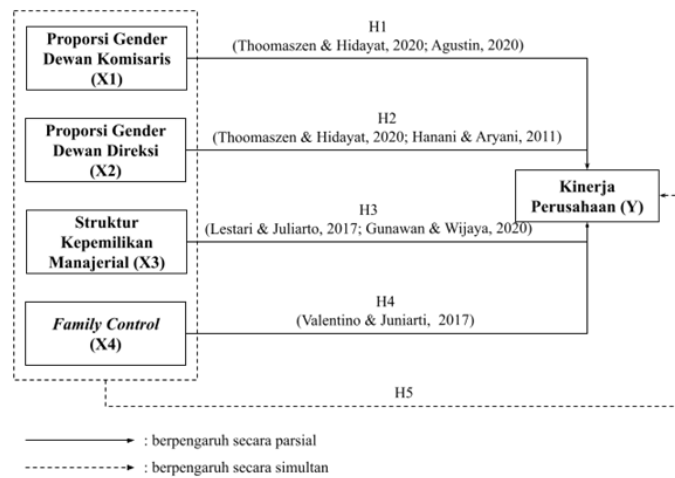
Proporsi Gender Dewan Komisaris (X1)

H1
(Thoomaszen & Hidayat, 2020; Agustin, 2020)

Proporsi Gender Dewan Direksi (X2)

H2
(Thoomaszen & Hidayat, 2020; Hanani & Aryani, 2011)

Kinerja Perusahaan (Y)

Struktur Kepemilikan Manajerial (X3)

H3
(Lestari & Juliarto, 2017; Gunawan & Wijaya, 2020)

*Family Control* (X4)

H4
(Valentino & Juniarti, 2017)

H5

: berpengaruh secara parsial

: berpengaruh secara simultan